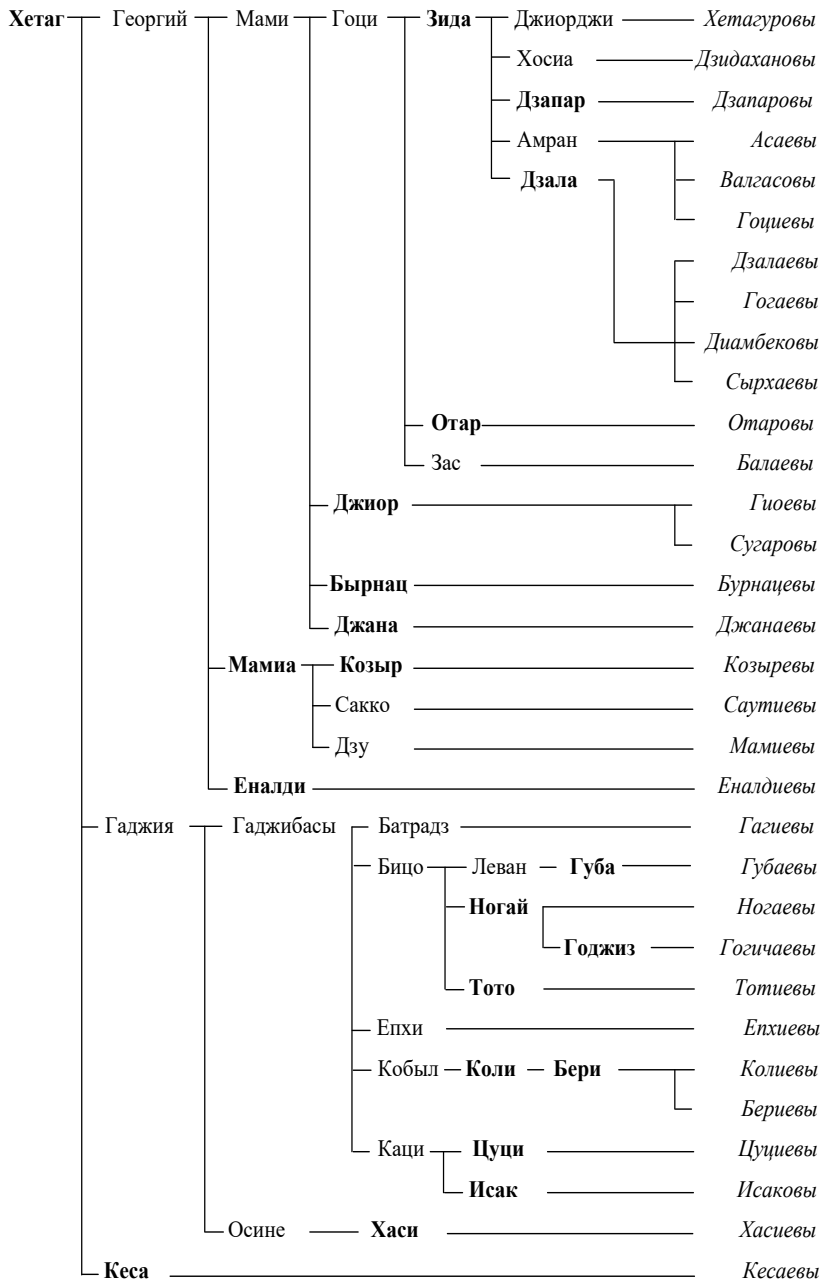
Хетаг Георгий Мами Гоци Зида Джиорджи Хетагуровы
Хосиа Дзидахановы
Дзапар Дзапаровы
Амран Асаевы
Валгасовы
Дзала Гоциевы
Дзалаевы
Гогаевы
Диамбековы
Сырхаевы
Отар Отаровы
Зас Балаевы
Джиор Гиоевы
Сугаровы
Бырнац Бурнацевы
Джана Джанаевы
Мамиа Козыр Козыревы
Сакко Саутиевы
Дзу Мамиевы
Еналди Еналдиевы
Гаджия Гаджибасы Батрадз Гагиевы
Бицо Леван Губа Губаевы
Ногай Ногаевы
Годжиз Гогичаевы
Тото Тотиевы
Епхи Епхиевы
Кобыл Коли Бери Колиевы
Бериевы
Каци Цуци Цуциевы
Исак Исаковы
Осине Хаси Хасиевы
Кеса Кесаевы